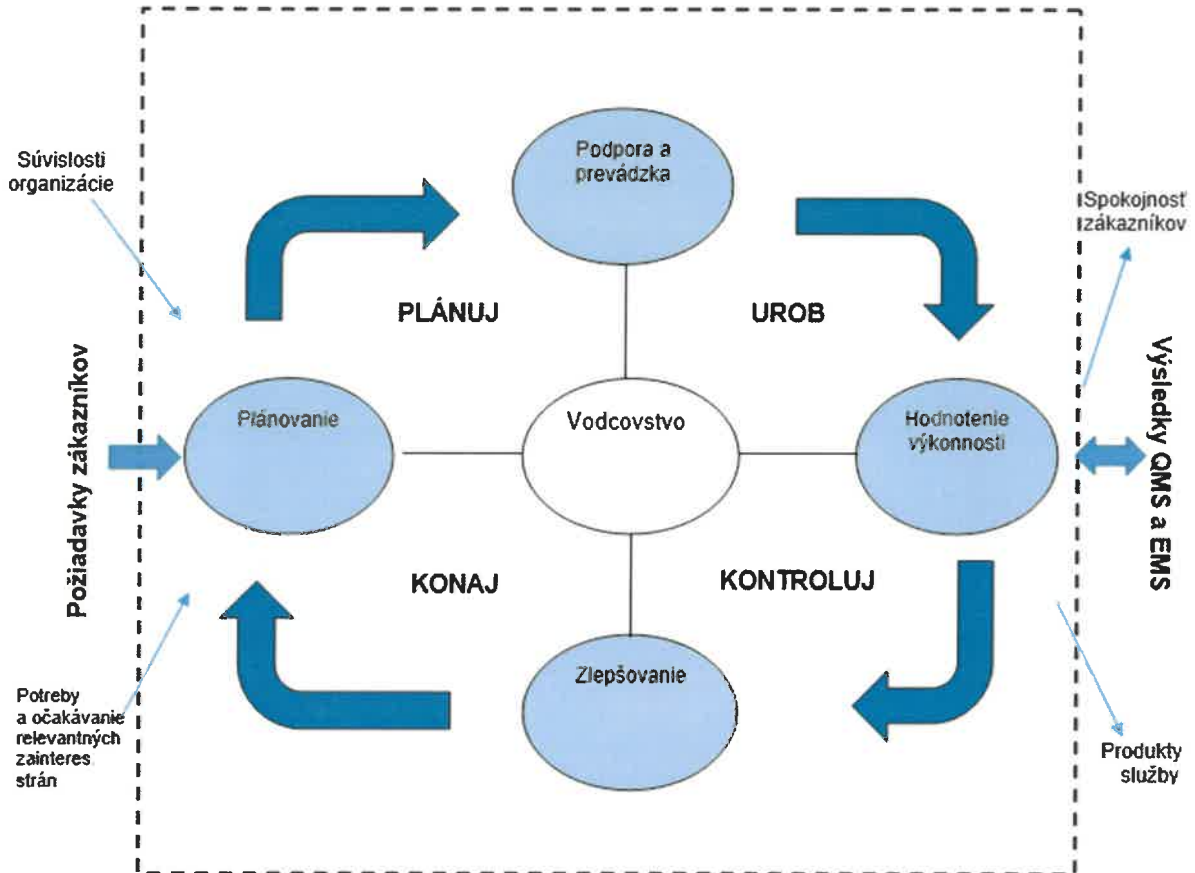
Súvislosti organizácie

Podpora a prevádzka

Spokojnosť zákazníkov

PLÁNUJ

UROB

Požiadavky zákazníkov

Plánovanie

Vodcovstvo

Hodnotenie výkonnosti

Výsledky QMS a EMS

KONAJ

KONTROLUJ

Zlepšovanie

Potreby a očakávanie relevantných zainteres strán

Produkty služby